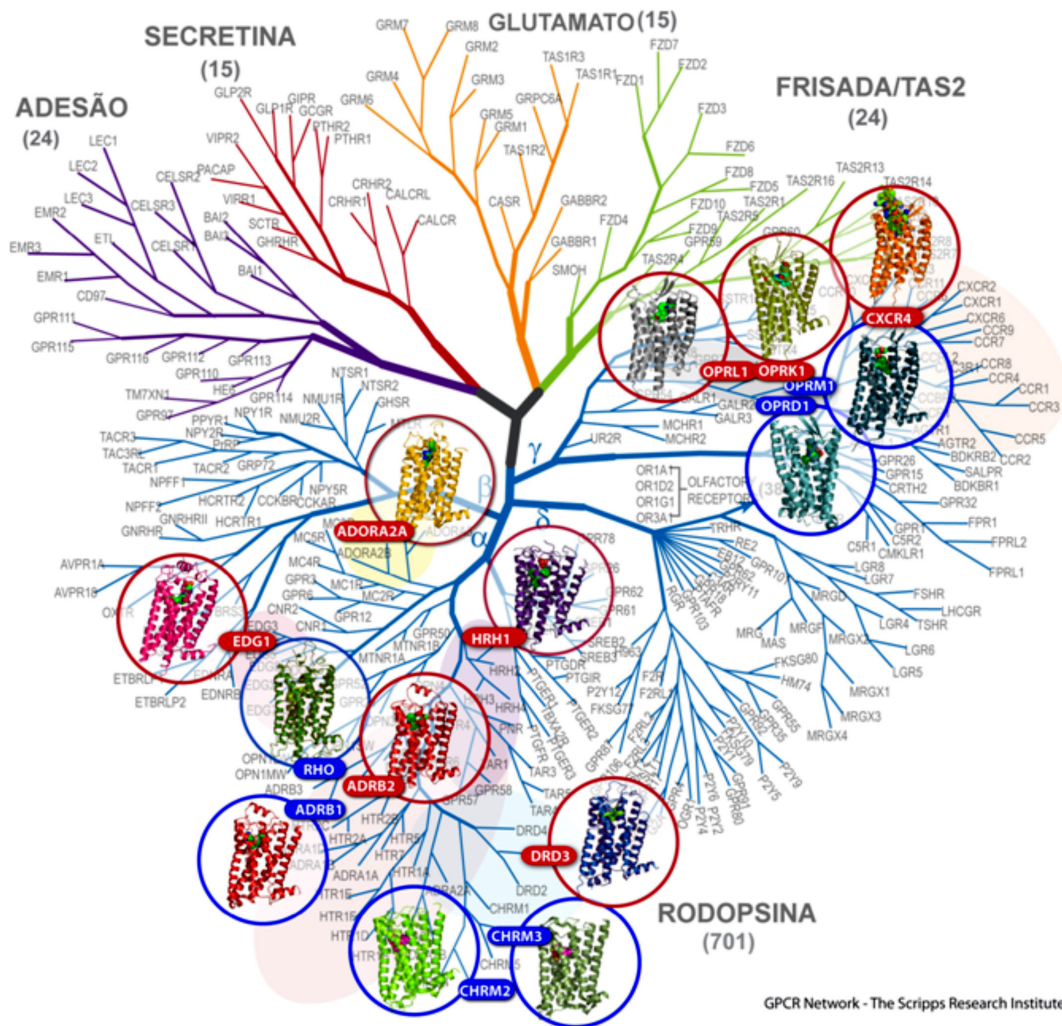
SECRETINA
(15)

GLUTAMATO (15)

FRISADA/TAS2
(24)

ADESÃO
(24)

GRM7 GRM8 GRM2 GRM4 GRM3 GRM6 GRM5 GRM1 TAS1R3 TAS1R1 GRPC6A TAS1R2 CASR GABBR2 GABBR1 SMOH

FZD7 FZD2 FZD1 FZD3 FZD6 FZD8 FZD5 FZD10 FZD9 FZD4 TAS2R13 TAS2R16 TAS2R1 TAS2R5 TAS2R14 TAS2R4

GLP2R GLP1R GIPR GCGR PTHR2 PTHR1 VIPR2 PACAP VIPR1 CRHR2 CRHR1 CALCRL CALCR SCTR GHRHR

LEC1 LEC2 LEC3 CELSR2 CELSR3 CELSR1 EMR2 ETL EMR3 EMR1 BAI2 BAI3 BAI1 CD97 GPR111 GPR115 GPR116 GPR112 GPR113 GPR110 HE6 GPR114 TM7XN1 GPR97

CXCR4 CXCR2 CXCR1 CXCR6 CCR9 CCR7 CCR8 CCR4 CCR1 CCR3 CCR5 CCR2 AGTR2 BDKRB2 SALPR BDKBR1 GPR26 GPR15 CRTH2 GPR32 FPR1 FPRL2 FPRL1 C5R1 C5R2 CMKLR1

OPRL1 OPRK1 OPRM1 OPRD1 GALR1 GALR2 GALR3 MCHR1 MCHR2 UR2R

γ β α δ

OR1A1 OR1D2 OR1G1 OR3A1 OLFACTORY RECEPTORS (38

NTSR1 NTSR2 NMU1R NMU2R GHSR GPR114 NPY1R PPYR1 NPY2R PrRP TACR3 TAC3RL TACR1 TACR2 GPR72 NPFF1 NPFF2 NPY5R CCKBR CCKAR HCRTR2 HCRTR1 GNRHR GNRHRII

ADORA2A ADORA2B MC5R MC4R MC1R MC2R GPR3 GPR6 GPR12 CNR2 CNR1

AVPR1A AVPR1B OXTR EDG3 EDG1 EDNRA ETBRLP1 EDNRB ETBRLP2

GPR78 GPR62 GPR61 HRH1 HRH2 HRH3 HRH4 SREB2 SREB3 PTGDR PTGIR PTGER1 PTGER2 PTGER3 PTGFR TBXA2R FNR TAR3 TAR1 TAR5 TAR4 GPR58 GPR57 GPR50 MTNR1A MTNR1B

TRHR RE2 GPR10 GPR103 RGR LGR8 LGR7 FSHR LHCGR TSHR LGR4 LGR6 LGR5 MRGD MRGF MAS MRG MRGX2 MRGX1 MRGX3 MRGX4 FKSG80 HM74 GPR55 P2Y5 P2Y9 F2R F2RL1 F2RL2 P2Y12 FKSG77 P2Y2 P2Y4 P2Y6 GPR80

RHO OPN1MW OPN1SW ADRB2 ADRB1 ADRB3 ADRA1D ADRA1B HTR2B HTR2A HTR5 HTR7 ADRA1A HTR1A HTR1E HTR1F HTR1D HTR1B ADRA2A CHRM1 CHRM3 CHRM5 CHRM2 DRD4 DRD3 DRD2

RODOPSINA
(701)

GPCR Network - The Scripps Research Institute